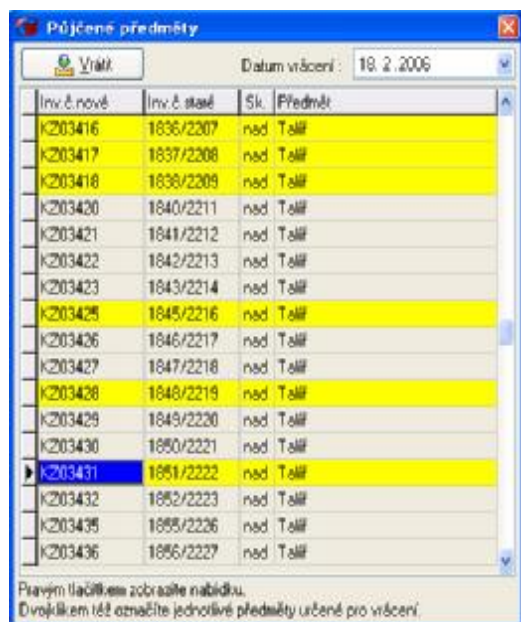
Půjčené předměty

Vrátit

Datum vrácení : 18. 2. 2006

| Inv.č.nové | Inv.č.staré | Sk. | Předmět |
|---|---|---|---|
| KZ03416 | 1836/2207 | nad | Talíř |
| KZ03417 | 1837/2208 | nad | Talíř |
| KZ03418 | 1838/2209 | nad | Talíř |
| KZ03420 | 1840/2211 | nad | Talíř |
| KZ03421 | 1841/2212 | nad | Talíř |
| KZ03422 | 1842/2213 | nad | Talíř |
| KZ03423 | 1843/2214 | nad | Talíř |
| KZ03425 | 1845/2216 | nad | Talíř |
| KZ03426 | 1846/2217 | nad | Talíř |
| KZ03427 | 1847/2218 | nad | Talíř |
| KZ03428 | 1848/2219 | nad | Talíř |
| KZ03429 | 1849/2220 | nad | Talíř |
| KZ03430 | 1850/2221 | nad | Talíř |
| KZ03431 | 1851/2222 | nad | Talíř |
| KZ03432 | 1852/2223 | nad | Talíř |
| KZ03435 | 1855/2226 | nad | Talíř |
| KZ03436 | 1856/2227 | nad | Talíř |

Pravým tlačítkem zobrazíte nabídku.
Dvojklikem též označíte jednotlivé předměty určené pro vrácení.